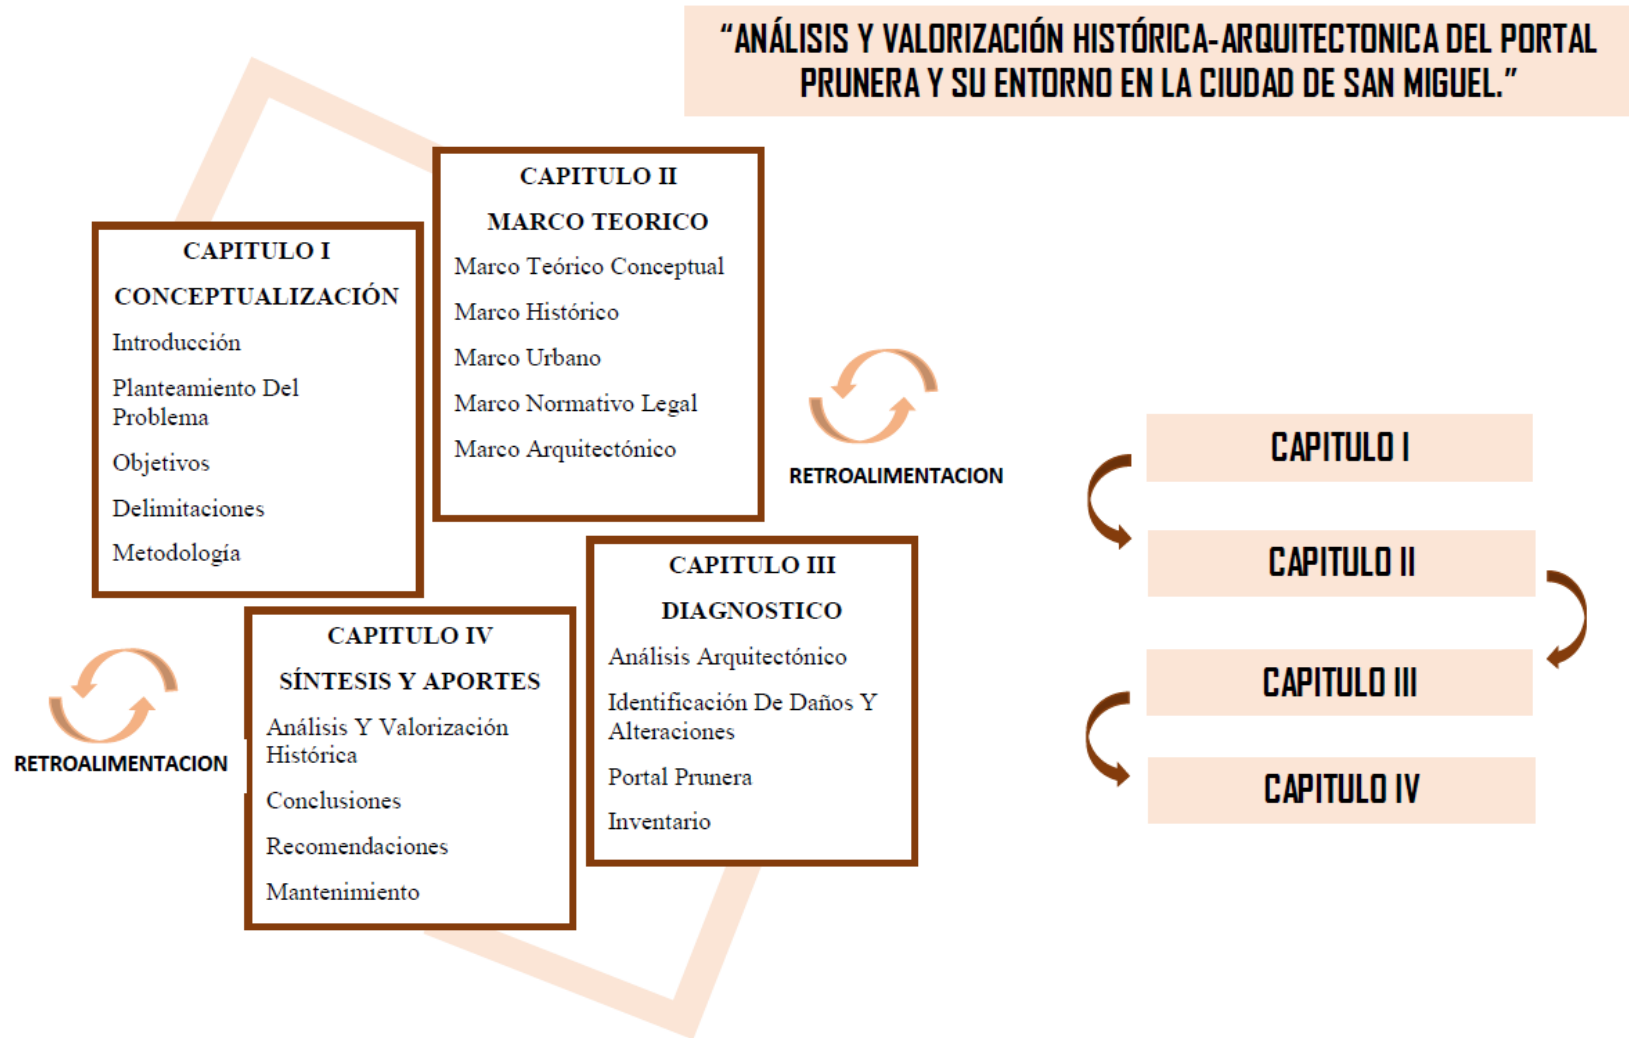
"ANÁLISIS Y VALORIZACIÓN HISTÓRICA-ARQUITECTONICA DEL PORTAL PRUNERA Y SU ENTORNO EN LA CIUDAD DE SAN MIGUEL."

CAPITULO I
CONCEPTUALIZACIÓN
Introducción
Planteamiento Del Problema
Objetivos
Delimitaciones
Metodología

CAPITULO II
MARCO TEORICO
Marco Teórico Conceptual
Marco Histórico
Marco Urbano
Marco Normativo Legal
Marco Arquitectónico

RETROALIMENTACION

CAPITULO III
DIAGNOSTICO
Análisis Arquitectónico
Identificación De Daños Y Alteraciones
Portal Prunera
Inventario

CAPITULO IV
SÍNTESIS Y APORTES
Análisis Y Valorización Histórica
Conclusiones
Recomendaciones
Mantenimiento

RETROALIMENTACION

CAPITULO I
CAPITULO II
CAPITULO III
CAPITULO IV